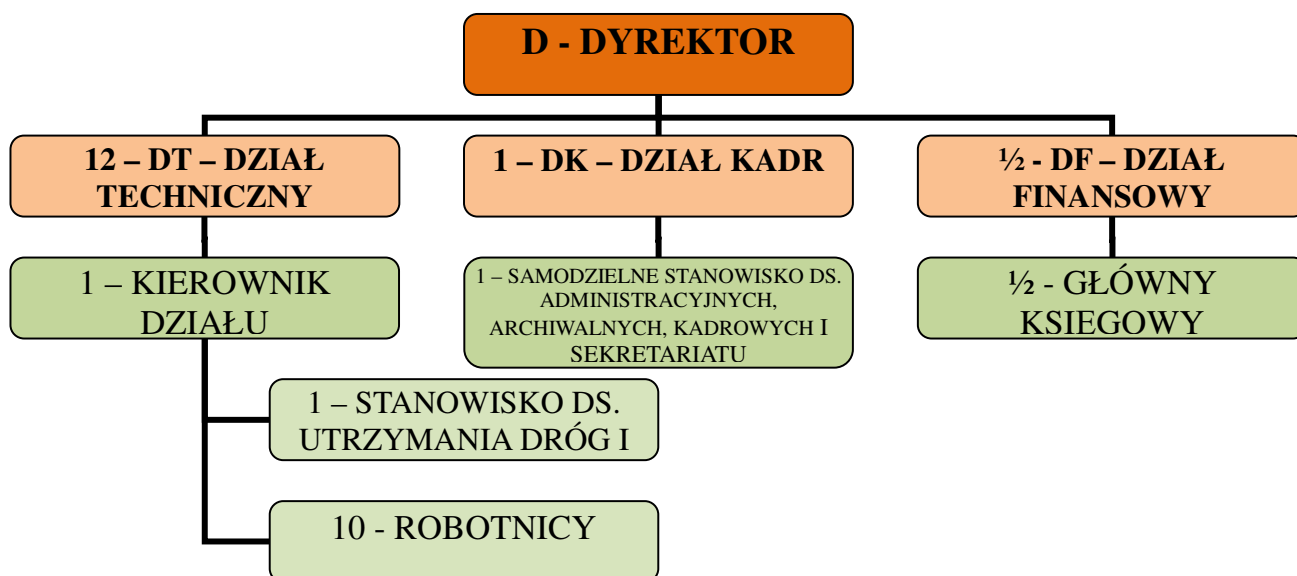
D - DYREKTOR

12 – DT – DZIAŁ TECHNICZNY

1 – DK – DZIAŁ KADR

½ - DF – DZIAŁ FINANSOWY

1 – KIEROWNIK DZIAŁU

1 – SAMODZIELNE STANOWISKO DS. ADMINISTRACYJNYCH, ARCHIWALNYCH, KADROWYCH I SEKRETARIATU

½ - GŁÓWNY KSIEGOWY

1 – STANOWISKO DS. UTRZYMANIA DRÓG I

10 - ROBOTNICY